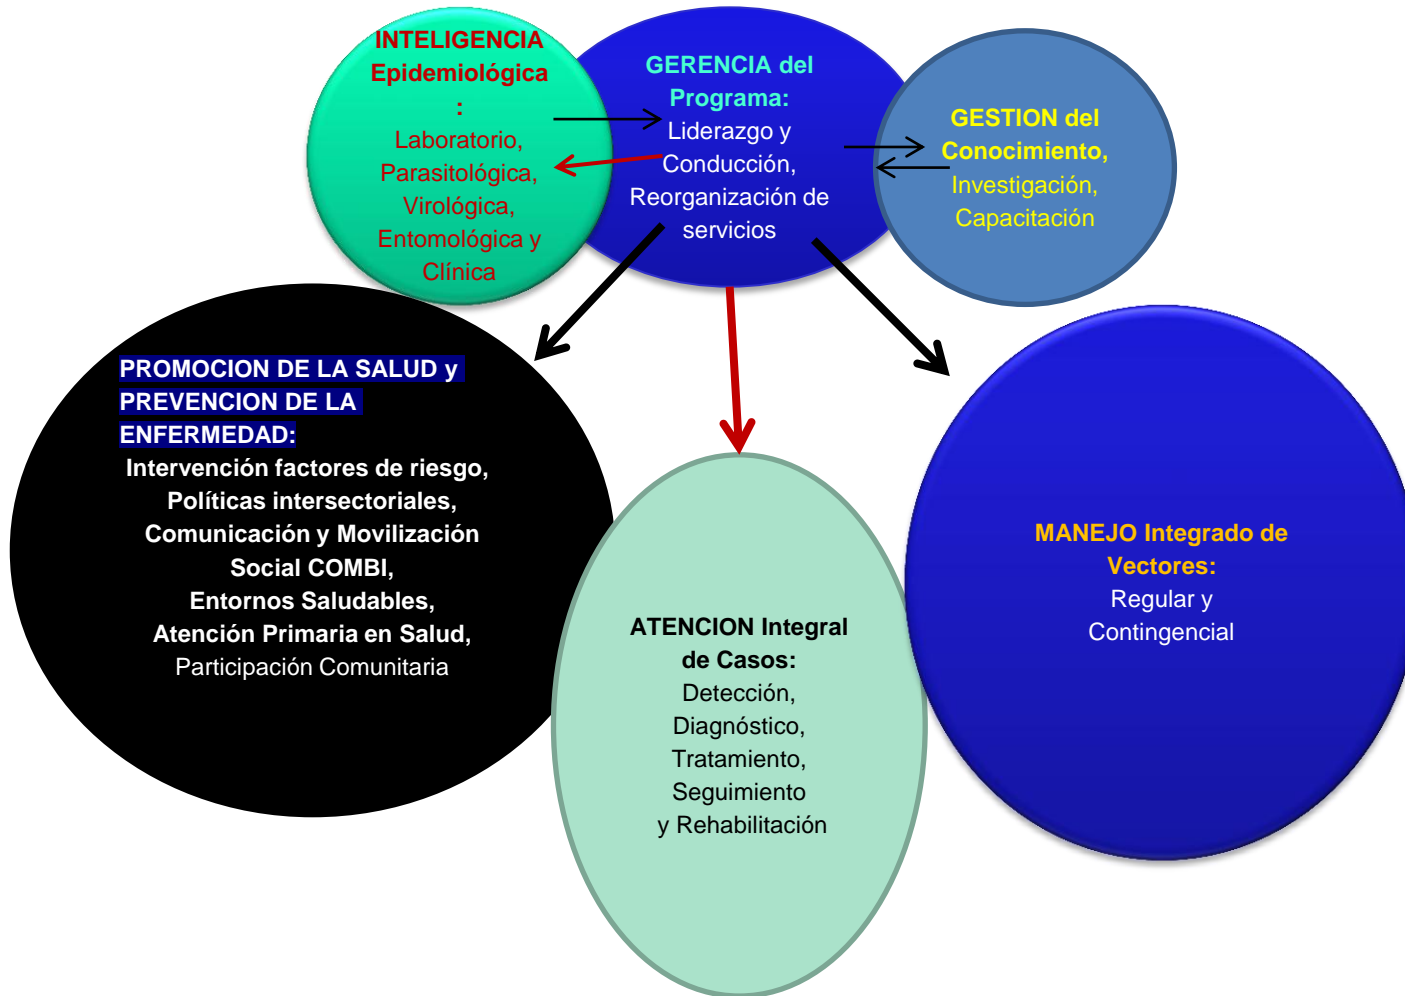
INTELIGENCIA Epidemiológica : Laboratorio, Parasitológica, Virológica, Entomológica y Clínica

GERENCIA del Programa: Liderazgo y Conducción, Reorganización de servicios

GESTION del Conocimiento, Investigación, Capacitación

PROMOCION DE LA SALUD y PREVENCION DE LA ENFERMEDAD: Intervención factores de riesgo, Políticas intersectoriales, Comunicación y Movilización Social COMBI, Entornos Saludables, Atención Primaria en Salud, Participación Comunitaria

ATENCION Integral de Casos: Detección, Diagnóstico, Tratamiento, Seguimiento y Rehabilitación

MANEJO Integrado de Vectores: Regular y Contingencial